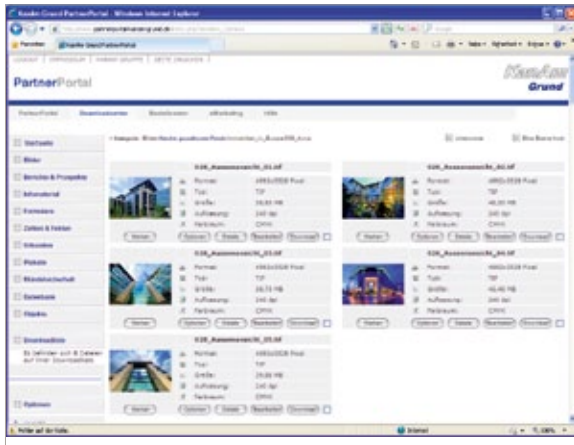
Kanzler Grund PartnerPortal - Windows Internet Explorer

Favoriten | Kanzler Grund PartnerPortal

LOGOUT | IMPRESSUM | PASSWORT ÄNDERN | SEITE DRUCKEN

PartnerPortal

KanAm Grund

PartnerPortal | Downloadcenter | Bestellcenter | eMarketing | Hilfe

Startseite
Bilder
Berichte & Prospekte
Infomaterial
Formulare
Zahlen & Fakten
Urkunden
Plakate
Kleinanzeige
Datenbank
Filmspots

Downloadliste
Es befinden sich 0 Dateien auf Ihrer Downloadliste

Optionen

» Kategorie: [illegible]

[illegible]

026_Aussenansicht_01.tif
Format: 4961x3508 Pixel
Typ: TIF
Größe: 39,83 MB
Auflösung: 240 dpi
Farbraum: CMYK
Merken | Optionen | Details | Bearbeiten | Download

026_Aussenansicht_02.tif
Format: 4961x3508 Pixel
Typ: TIF
Größe: 49,80 MB
Auflösung: 240 dpi
Farbraum: CMYK
Merken | Optionen | Details | Bearbeiten | Download

026_Aussenansicht_03.tif
Format: 4961x3508 Pixel
Typ: TIF
Größe: 39,73 MB
Auflösung: 240 dpi
Farbraum: CMYK
Merken | Optionen | Details | Bearbeiten | Download

026_Aussenansicht_04.tif
Format: 4961x3508 Pixel
Typ: TIF
Größe: 49,49 MB
Auflösung: 240 dpi
Farbraum: CMYK
Merken | Optionen | Details | Bearbeiten | Download

026_Aussenansicht_05.tif
Format: 4961x3508 Pixel
Typ: TIF
Größe: 29,88 MB
Auflösung: 240 dpi
Farbraum: CMYK
Merken | Optionen | Details | Bearbeiten | Download

Fertig auf der Seite
Internet
100%